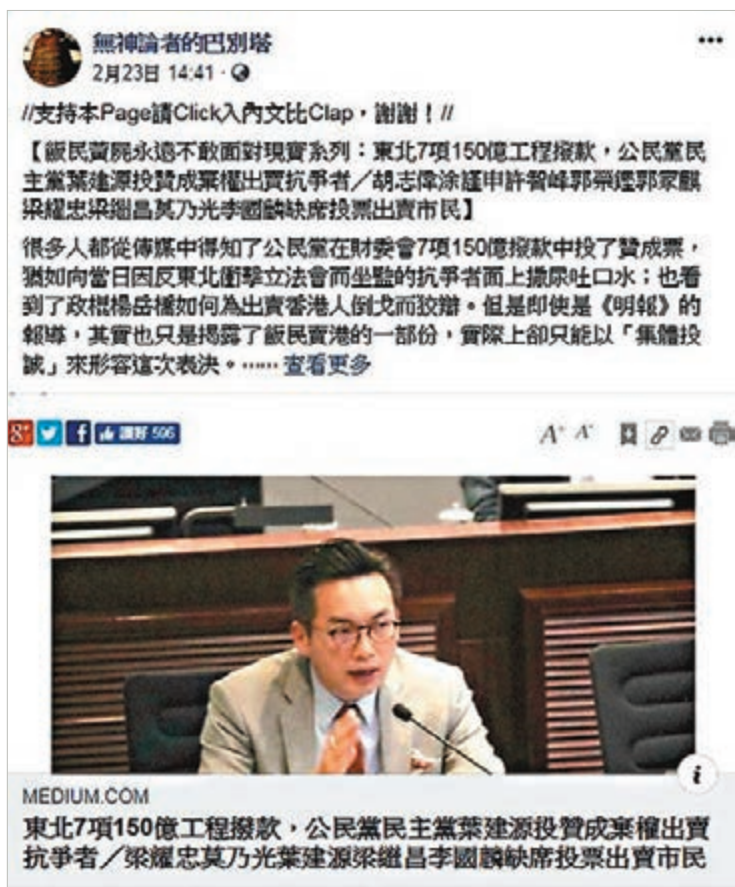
無神論者的巴別塔
2月23日 14:41 · 

//支持本Page請Click入內文比Clap，謝謝！//

【飯民賓屍永遠不敢面對現實系列：東北7項150億工程撥款，公民黨民主黨葉建源投贊成棄權出賣抗爭者／胡志偉涂謹申許智峯郭榮鏗郭家麒梁耀忠梁繼昌莫乃光李國麟缺席投票出賣市民】

很多人都從傳媒中得知了公民黨在財委會7項150億撥款中投了贊成票，猶如向當日因反東北衝擊立法會而坐監的抗爭者面上撒尿吐口水；也看到了政棍楊岳橋如何為出賣香港人倒戈而狡辯。但是即使是《明報》的報導，其實也只是揭露了飯民賣港的一部份，實際上卻只能以「集體投誠」來形容這次表決。…… 查看更多

讚好 596

A⁺ A⁻

i

MEDIUM.COM
東北7項150億工程撥款，公民黨民主黨葉建源投贊成棄權出賣抗爭者／梁耀忠莫乃光葉建源梁繼昌李國麟缺席投票出賣市民